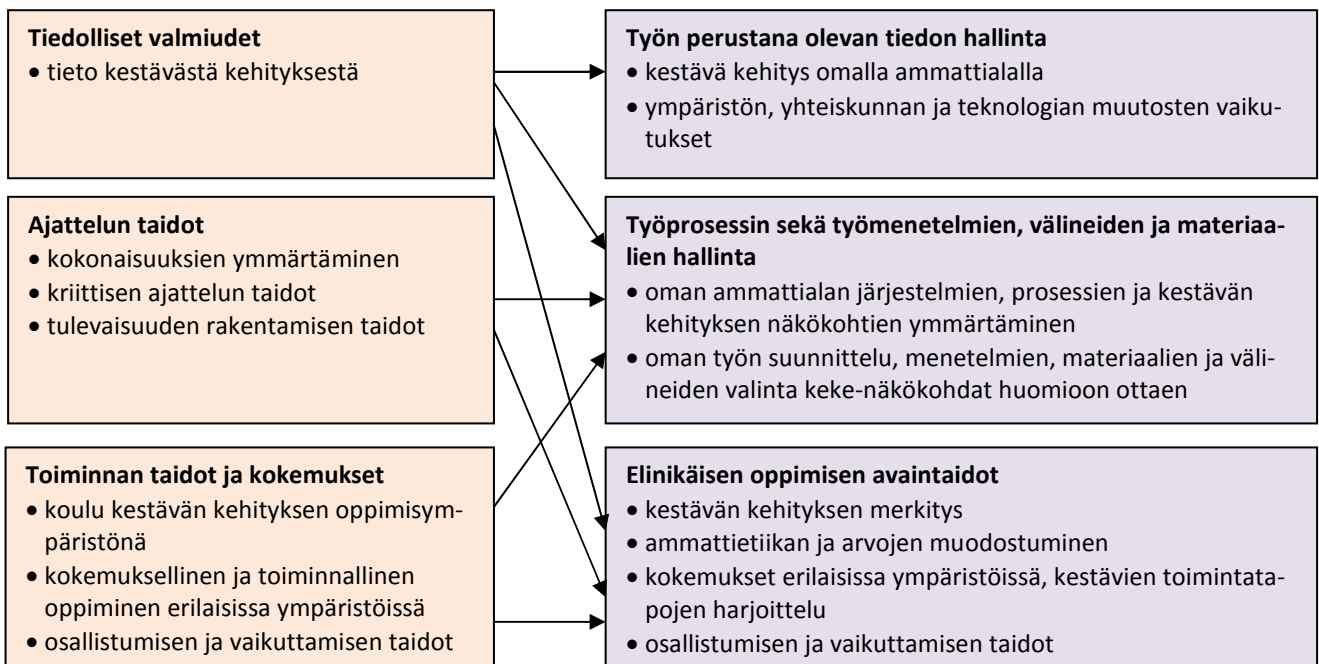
**Tiedolliset valmiudet**
• tieto kestävästä kehityksestä

**Ajattelun taidot**
• kokonaisuuksien ymmärtäminen
• kriittisen ajattelun taidot
• tulevaisuuden rakentamisen taidot

**Toiminnan taidot ja kokemukset**
• koulu kestävän kehityksen oppimisympäristönä
• kokemuksellinen ja toiminnallinen oppiminen erilaisissa ympäristöissä
• osallistumisen ja vaikuttamisen taidot

**Työn perustana olevan tiedon hallinta**
• kestävä kehitys omalla ammattialalla
• ympäristön, yhteiskunnan ja teknologian muutosten vaikutukset

**Työprosessin sekä työmenetelmien, välineiden ja materiaalien hallinta**
• oman ammattialan järjestelmien, prosessien ja kestävän kehityksen näkökohtien ymmärtäminen
• oman työn suunnittelu, menetelmien, materiaalien ja välineiden valinta keke-näkökohdat huomioon ottaen

**Elinikäisen oppimisen avaintaidot**
• kestävän kehityksen merkitys
• ammattietiikan ja arvojen muodostuminen
• kokemukset erilaisissa ympäristöissä, kestävien toimintatapojen harjoittelu
• osallistumisen ja vaikuttamisen taidot